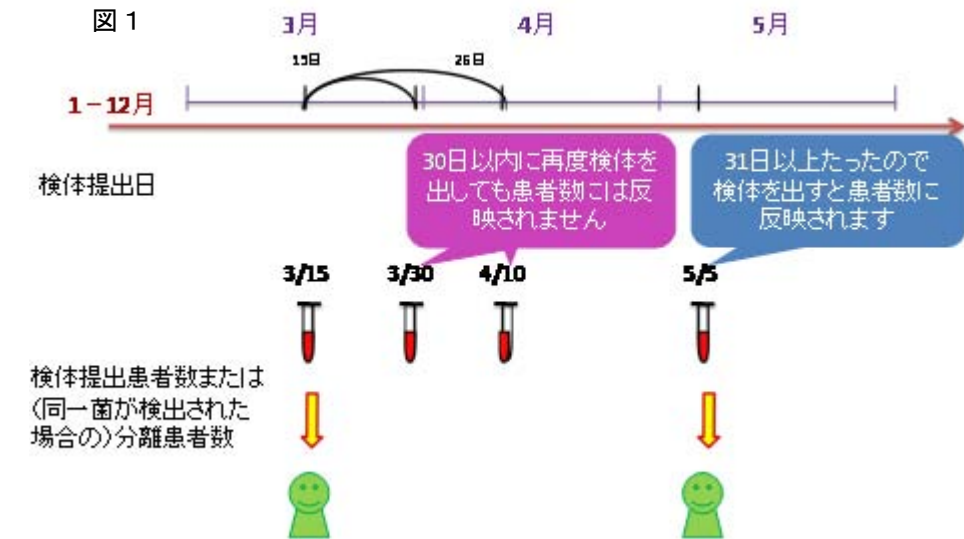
図 1

3月

4月

5月

15日

26日

1－12月

検体提出日

30日以内に再度検体を出しても患者数には反映されません

31日以上たったので検体を出すと患者数に反映されます

3/15

3/30

4/10

5/5

検体提出患者数または（同一菌が検出された場合の）分離患者数